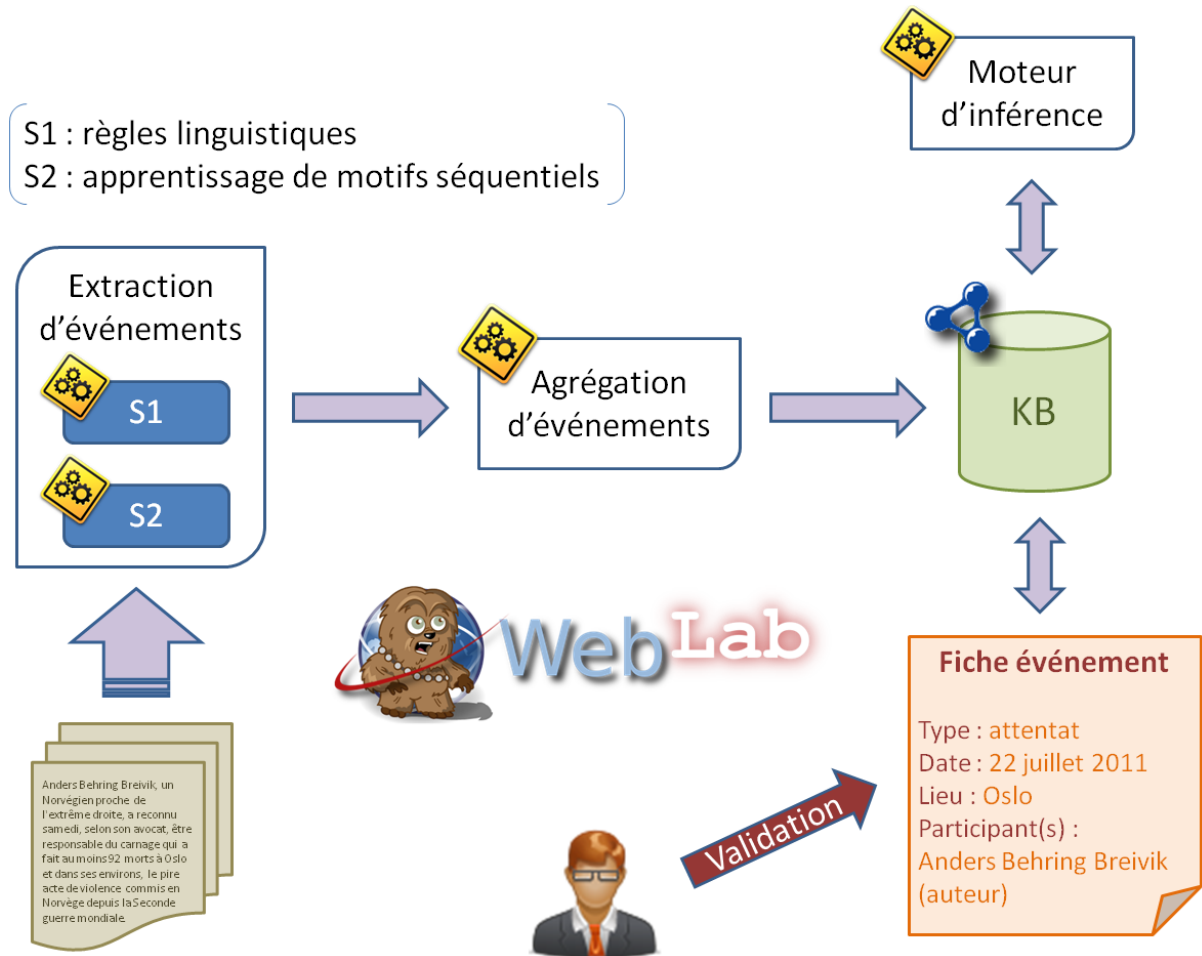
Moteur d'inférence

S1 : règles linguistiques
S2 : apprentissage de motifs séquentiels

Extraction d'événements

S1

S2

Agrégation d'événements

KB

WebLab

Fiche événement

Type : attentat
Date : 22 juillet 2011
Lieu : Oslo
Participant(s) :
Anders Behring Breivik (auteur)

Validation

Anders Behring Breivik, un Norvégien proche de l'extrême droite, a reconnu samedi, selon son avocat, être responsable du carnage qui a fait au moins 92 morts à Oslo et dans ses environs, le pire acte de violence commis en Norvège depuis la Seconde guerre mondiale.